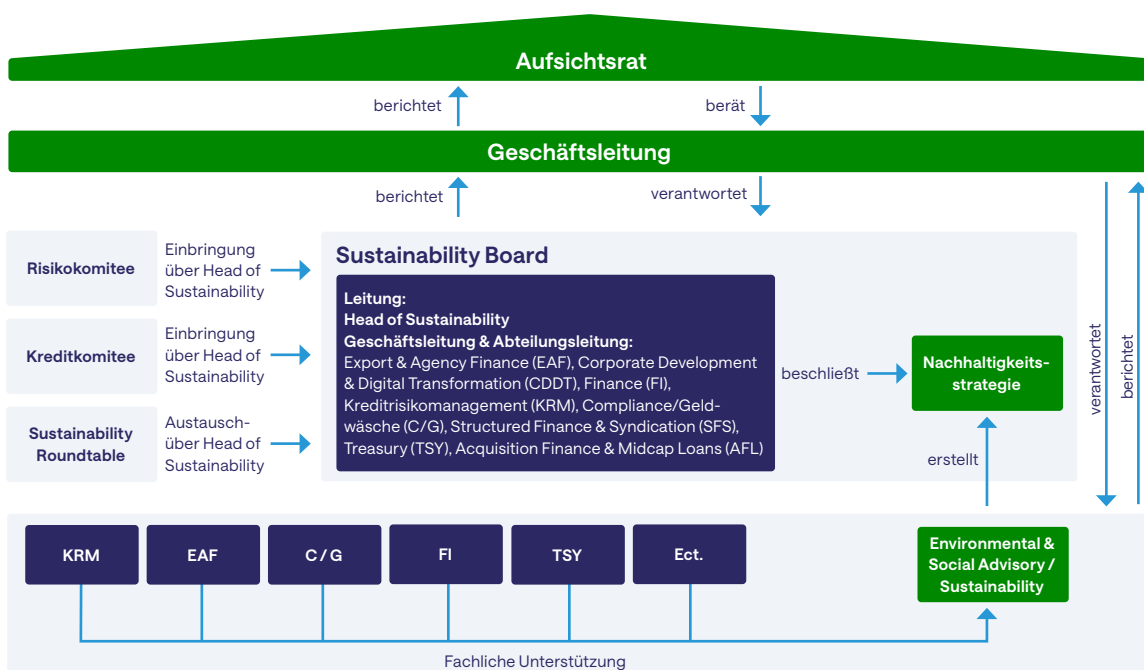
Aufsichtsrat

berichtet

berät

Geschäftsleitung

berichtet

verantwortet

Risikokomitee

Einbringung über Head of Sustainability

Kreditkomitee

Einbringung über Head of Sustainability

Sustainability Roundtable

Austausch- über Head of Sustainability

Sustainability Board

Leitung:
Head of Sustainability
Geschäftsleitung & Abteilungsleitung:
Export & Agency Finance (EAF), Corporate Development & Digital Transformation (CDDT), Finance (FI), Kreditrisikomanagement (KRM), Compliance/Geldwäsche (C/G), Structured Finance & Syndication (SFS), Treasury (TSY), Acquisition Finance & Midcap Loans (AFL)

beschließt

Nachhaltigkeitsstrategie

erstellt

verantwortet

berichtet

KRM

EAF

C / G

FI

TSY

Ect.

Environmental & Social Advisory / Sustainability

Fachliche Unterstützung